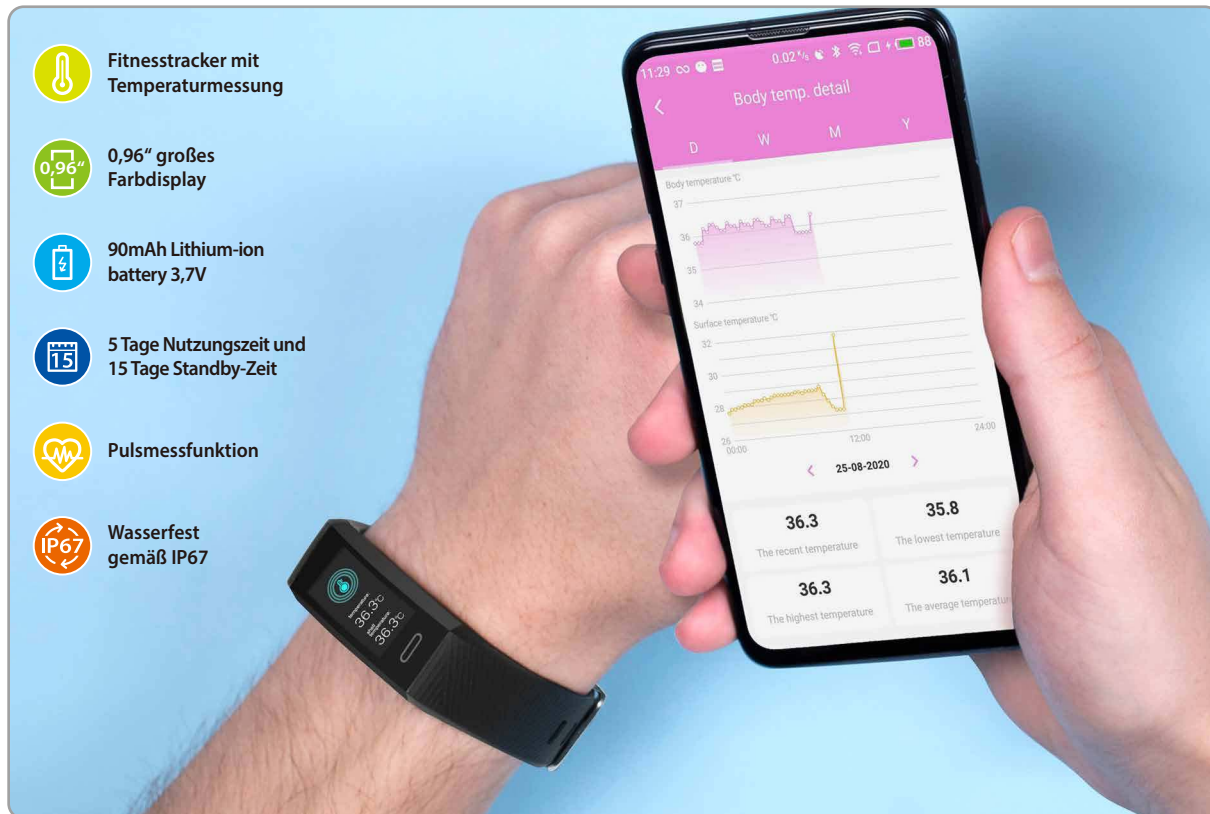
Fitnesstracker mit Temperaturmessung

0,96"

0,96" großes Farbdisplay

90mAh Lithium-ion battery 3,7V

15

5 Tage Nutzungszeit und 15 Tage Standby-Zeit

Pulsmessfunktion

IP67

Wasserfest gemäß IP67

11:29 ∞ 0.02 88

Body temp. detail

D W M Y

Body temperature ℃

37
36
35
34

Surface temperature ℃

32
30
28
26

00:00 12:00 24:00

25-08-2020

36.3
The recent temperature

35.8
The lowest temperature

36.3
The highest temperature

36.1
The average temperatu

36.3℃
36.3℃